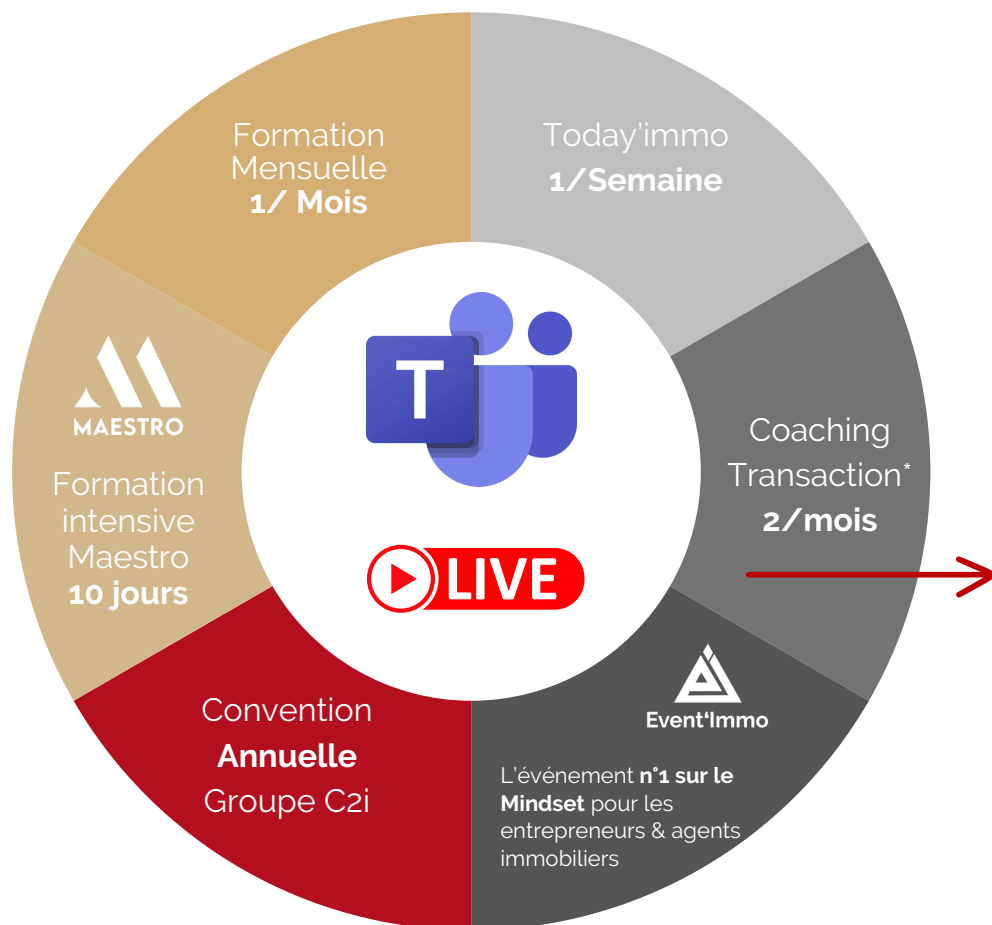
Formation Mensuelle
1/ Mois

Today'immo
1/Semaine

Coaching Transaction*
2/mois

Event'Immo
L'événement n°1 sur le Mindset pour les entrepreneurs & agents immobiliers

Convention
Annuelle
Groupe C2i

MAESTRO
Formation intensive Maestro
10 jours

T

LIVE